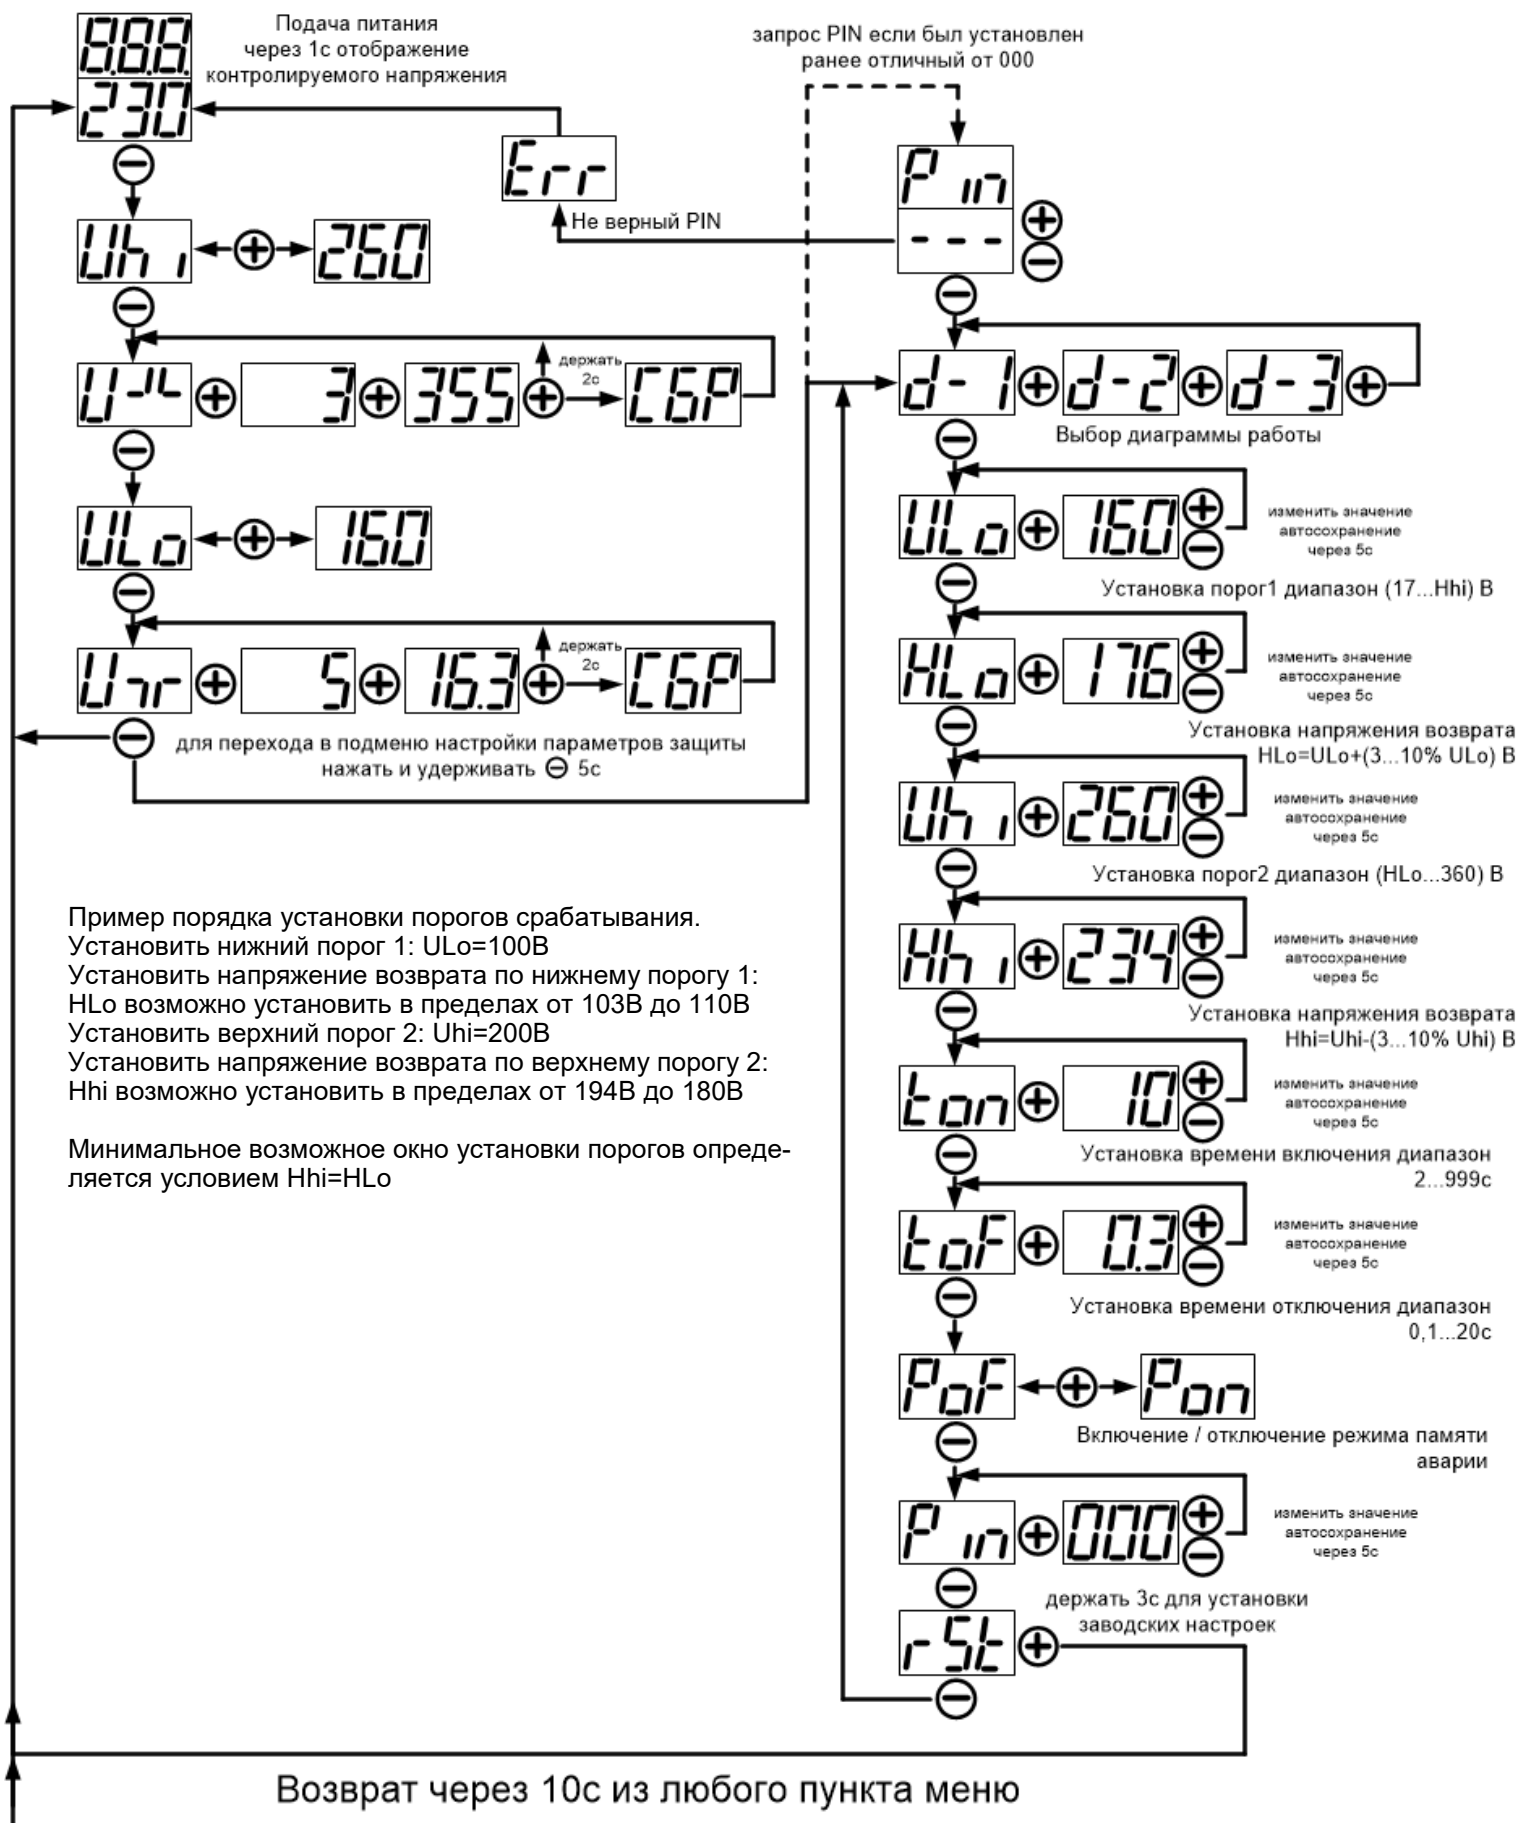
888
230
Подача питания через 1с отображение контролируемого напряжения

Err

запрос PIN если был установлен ранее отличный от 000

Pin
---

Не верный PIN

Uhi 260

UJL 3 355 держать 2с CbP

d-1 d-2 d-3
Выбор диаграммы работы

ULo 160

ULo 160 изменить значение автосохранение через 5с
Установка порог1 диапазон (17...Hhi) В

Utr 5 16.3 держать 2с CbP

HLo 176 изменить значение автосохранение через 5с
Установка напряжения возврата HLo=ULo+(3...10% ULo) В

для перехода в подменю настройки параметров защиты нажать и удерживать ⊖ 5с

Uhi 260 изменить значение автосохранение через 5с
Установка порог2 диапазон (HLo...360) В

Hhi 234 изменить значение автосохранение через 5с
Установка напряжения возврата Hhi=Uhi-(3...10% Uhi) В

Пример порядка установки порогов срабатывания.
Установить нижний порог 1: ULo=100В
Установить напряжение возврата по нижнему порогу 1:
HLo возможно установить в пределах от 103В до 110В
Установить верхний порог 2: Uhi=200В
Установить напряжение возврата по верхнему порогу 2:
Hhi возможно установить в пределах от 194В до 180В

Минимальное возможное окно установки порогов определяется условием Hhi=HLo

ton 10 изменить значение автосохранение через 5с
Установка времени включения диапазон 2...999с

toF 0.3 изменить значение автосохранение через 5с
Установка времени отключения диапазон 0,1...20с

PoF Pon
Включение / отключение режима памяти аварии

Pin 000 изменить значение автосохранение через 5с

держать 3с для установки заводских настроек
rSt

Возврат через 10с из любого пункта меню